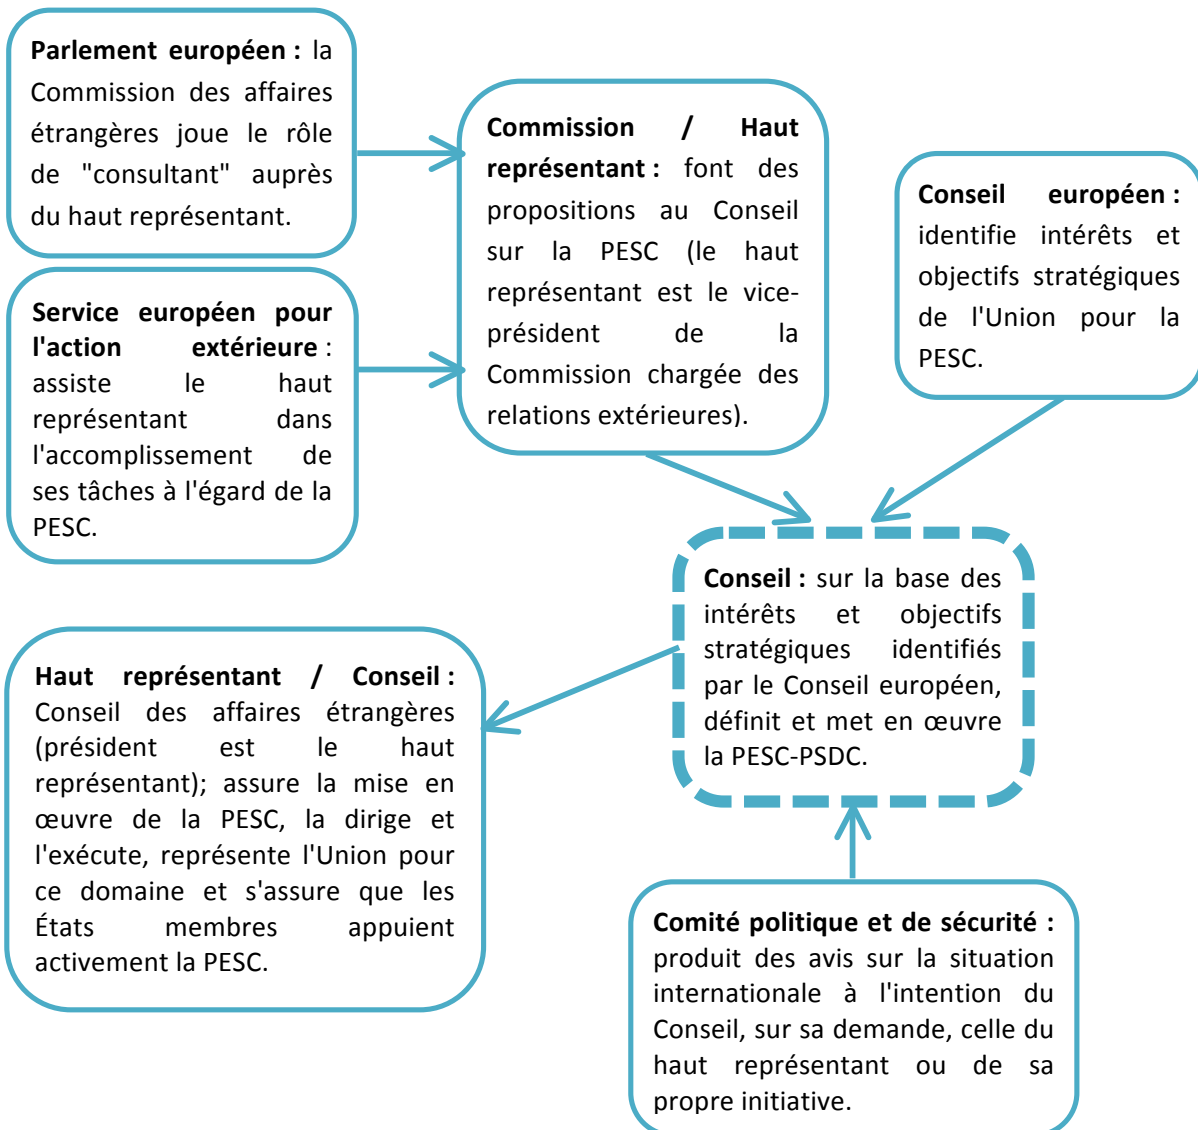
**Parlement européen :** la Commission des affaires étrangères joue le rôle de "consultant" auprès du haut représentant.

**Service européen pour l'action extérieure** : assiste le haut représentant dans l'accomplissement de ses tâches à l'égard de la PESC.

**Commission / Haut représentant :** font des propositions au Conseil sur la PESC (le haut représentant est le vice-président de la Commission chargée des relations extérieures).

**Conseil européen :** identifie intérêts et objectifs stratégiques de l'Union pour la PESC.

**Conseil :** sur la base des intérêts et objectifs stratégiques identifiés par le Conseil européen, définit et met en œuvre la PESC-PSDC.

**Haut représentant / Conseil :** Conseil des affaires étrangères (président est le haut représentant); assure la mise en œuvre de la PESC, la dirige et l'exécute, représente l'Union pour ce domaine et s'assure que les États membres appuient activement la PESC.

**Comité politique et de sécurité :** produit des avis sur la situation internationale à l'intention du Conseil, sur sa demande, celle du haut représentant ou de sa propre initiative.